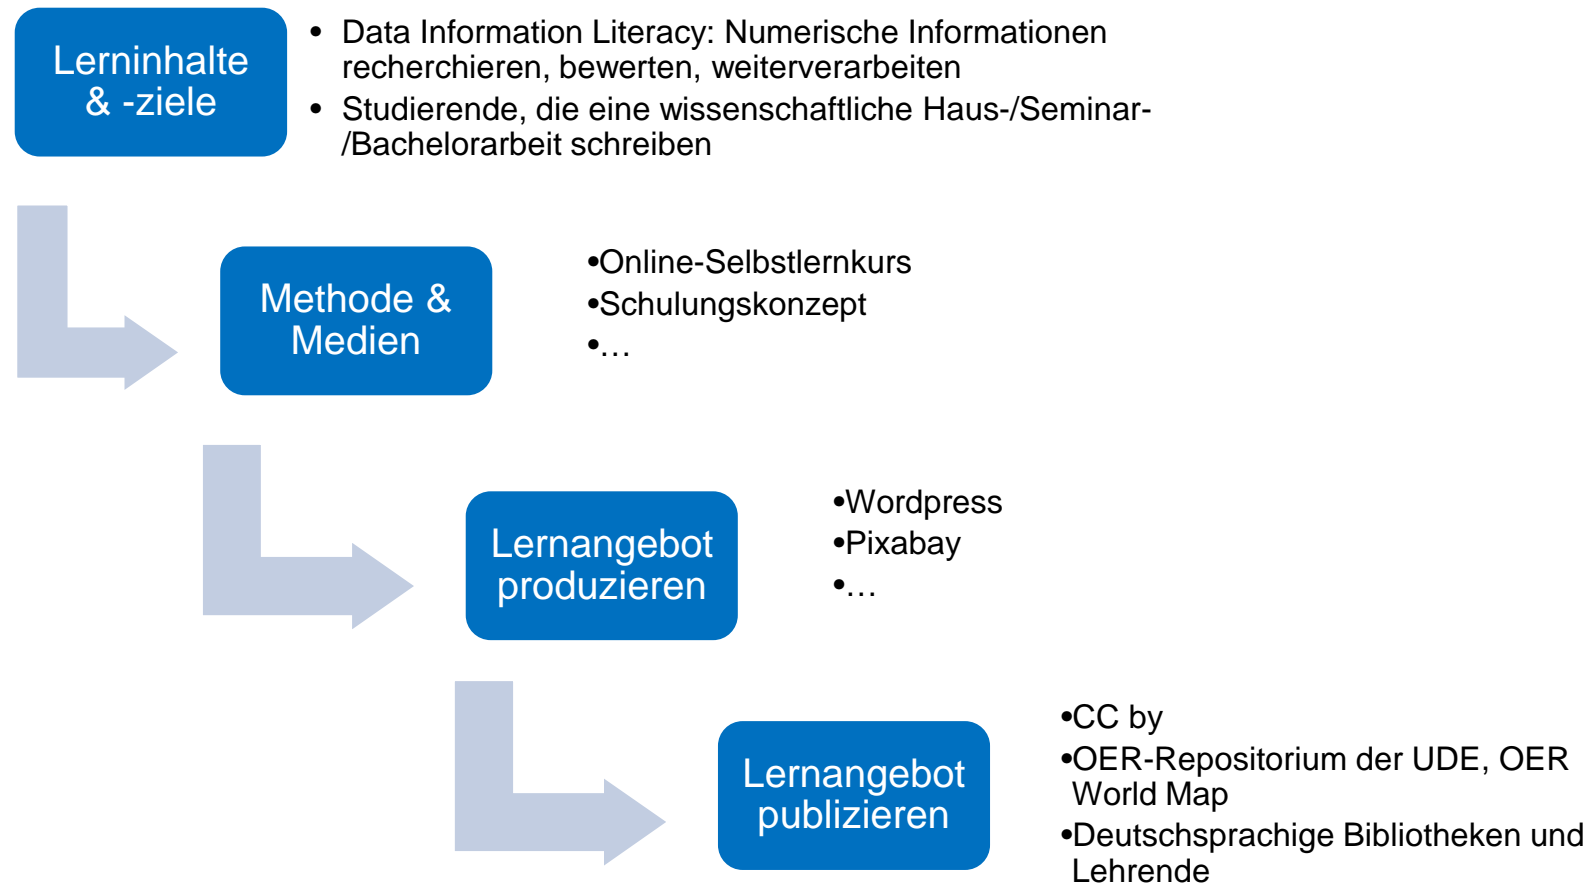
Lerninhalte & -ziele

- Data Information Literacy: Numerische Informationen recherchieren, bewerten, weiterverarbeiten
- Studierende, die eine wissenschaftliche Haus-/Seminar-/Bachelorarbeit schreiben

Methode & Medien

•Online-Selbstlernkurs
•Schulungskonzept
•…

Lernangebot produzieren

•Wordpress
•Pixabay
•…

Lernangebot publizieren

•CC by
•OER-Repositorium der UDE, OER World Map
•Deutschsprachige Bibliotheken und Lehrende